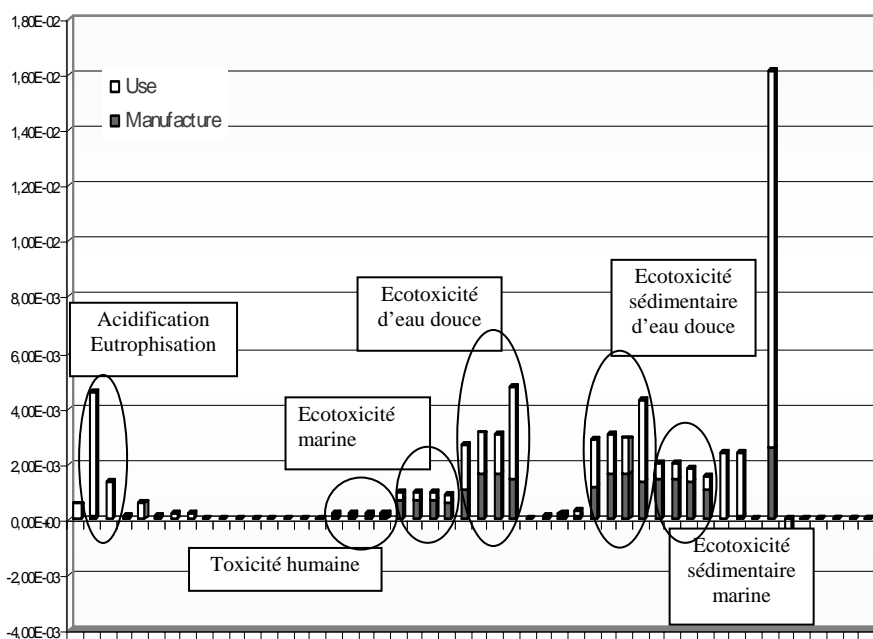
1,80E-02
1,60E-02
1,40E-02
1,20E-02
1,00E-02
8,00E-03
6,00E-03
4,00E-03
2,00E-03
0,00E+00
-2,00E-03
-4,00E-03

Use
Manufacture

Acidification Eutrophisation

Ecotoxicité d'eau douce

Ecotoxicité sédimentaire d'eau douce

Ecotoxicité marine

Toxicité humaine

Ecotoxicité sédimentaire marine